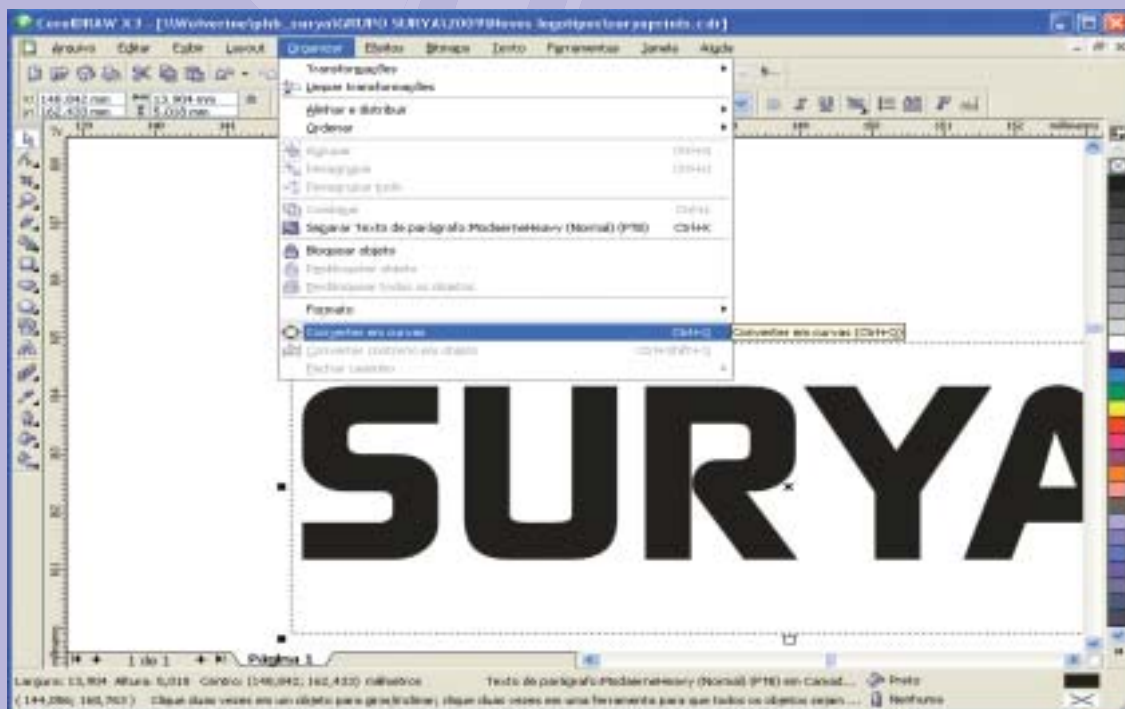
CorelDRAW X3 - [\\Wolverine\plob_surya\GRUPO SURYA\2009\Novos logotipos\suryapetals.cdr]

Arquivo Editar Exibir Layout Organizar Efeitos Bitmaps Texto Ferramentas Janela Ajuda

Transformações
Limpar transformações
Alinhar e distribuir
Ordenar
Agrupar Ctrl+G
Desagrupar Ctrl+U
Desagrupar tudo
Combinar Ctrl+L
Separar Texto de parágrafo:ModerneHeavy (Normal) (PTB) Ctrl+K
Bloquear objeto
Desbloquear objeto
Desbloquear todos os objetos
Formato
Converter em curvas Ctrl+Q
Converter contorno em objeto Ctrl+Shift+Q
Fechar caminho

Converter em curvas (Ctrl+Q)

148,042 mm
162,433 mm
13,904 mm
5,010 mm

milímetros

SURYA

1 de 1 Página 1

Largura: 13,904 Altura: 5,010 Centro: (148,042; 162,433) milímetros Texto de parágrafo:ModerneHeavy (Normal) (PTB) em Camad... Preto
(144,056; 165,763) Clique duas vezes em um objeto para girar/inclinar; clique duas vezes em uma ferramenta para que todos os objetos sejam ... Nenhuma